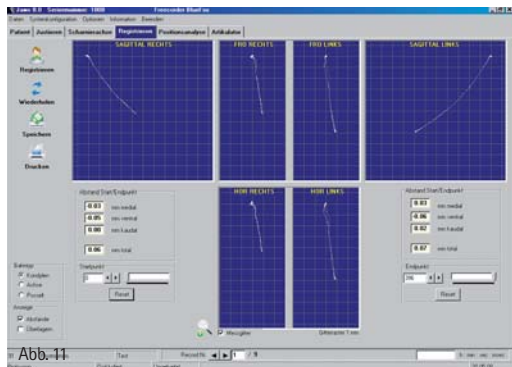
Jaws 6.0 Seriennummer: 1000 Freecorder BlueFox

Dateien Systemkonfiguration Optionen Information Beenden

Patient Aufnahme Scharnierachse Registrieren Positionsanalyse Artikulator

Registrieren

Wiederholen

Speichern

Drucken

SAGITTAL RECHTS

FRO RECHTS

FRO LINKS

SAGITTAL LINKS

Abstand Start/Endpunkt

| | |
|---|---|
| -0.03 | mm medial |
| -0.05 | mm ventral |
| 0.00 | mm kaudal |
| 0.06 | mm total |

Startpunkt

Reset

HOR RECHTS

HOR LINKS

Abstand Start/Endpunkt

| | |
|---|---|
| 0.03 | mm medial |
| -0.06 | mm ventral |
| 0.02 | mm kaudal |
| 0.07 | mm total |

Endpunkt

286

Reset

Bahntyp

Kondylen

Achse

Punkt

Anzeige

Abstände

Überlagern

Messgitter

Gitterraster 1 mm

Abb. 11

Text

Record Nr.

1 / 9